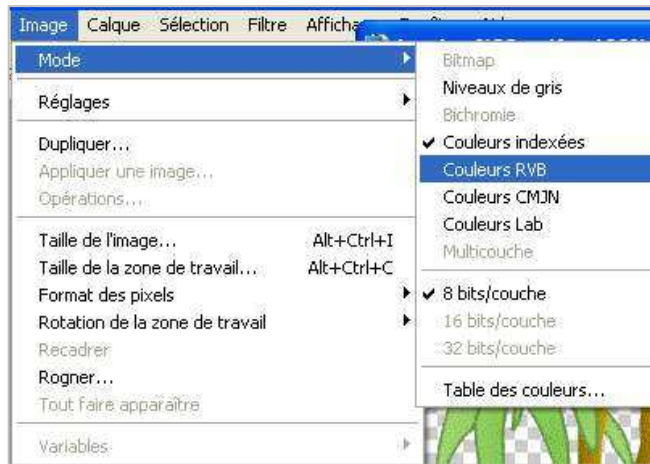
Image Calque Sélection Filtre Afficha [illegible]

Mode
Réglages
Dupliquer...
Appliquer une image...
Opérations...
Taille de l'image... Alt+Ctrl+I
Taille de la zone de travail... Alt+Ctrl+C
Format des pixels
Rotation de la zone de travail
Recadrer
Rogner...
Tout faire apparaître
Variables

Bitmap
Niveaux de gris
Bichromie
✔ Couleurs indexées
Couleurs RVB
Couleurs CMJN
Couleurs Lab
Multicouche
✔ 8 bits/couche
16 bits/couche
32 bits/couche
Table des couleurs...